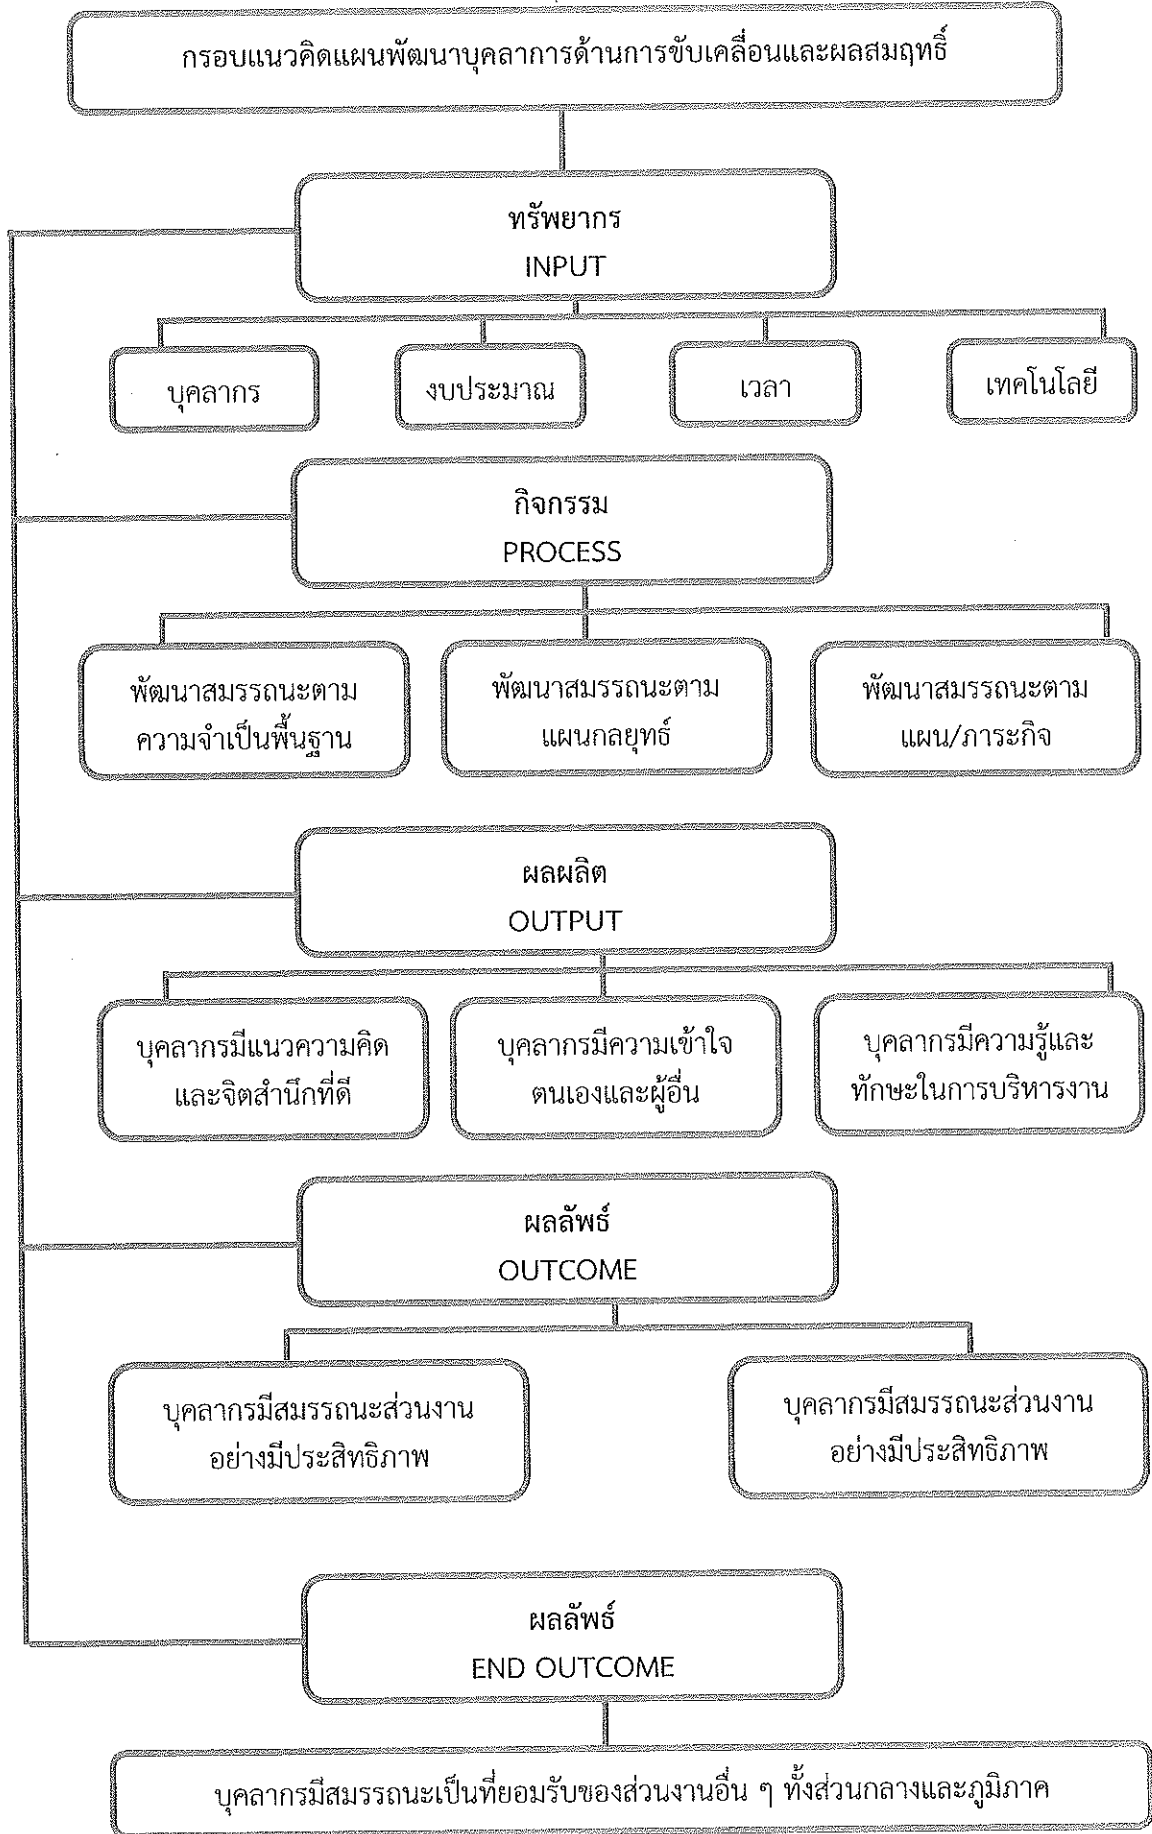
กรอบแนวคิดแผนพัฒนาบุคลากรด้านการขับเคลื่อนและผลสมฤทธิ์

ทรัพยากร
INPUT

บุคลากร

งบประมาณ

เวลา

เทคโนโลยี

กิจกรรม
PROCESS

พัฒนาสมรรถนะตามความจำเป็นพื้นฐาน

พัฒนาสมรรถนะตามแผนกลยุทธ์

พัฒนาสมรรถนะตามแผน/ภาระกิจ

ผลผลิต
OUTPUT

บุคลากรมีแนวความคิดและจิตสำนึกที่ดี

บุคลากรมีความเข้าใจตนเองและผู้อื่น

บุคลากรมีความรู้และทักษะในการบริหารงาน

ผลลัพธ์
OUTCOME

บุคลากรมีสมรรถนะส่วนงานอย่างมีประสิทธิภาพ

บุคลากรมีสมรรถนะส่วนงานอย่างมีประสิทธิภาพ

ผลลัพธ์
END OUTCOME

บุคลากรมีสมรรถนะเป็นที่ยอมรับของส่วนงานอื่น ๆ ทั้งส่วนกลางและภูมิภาค